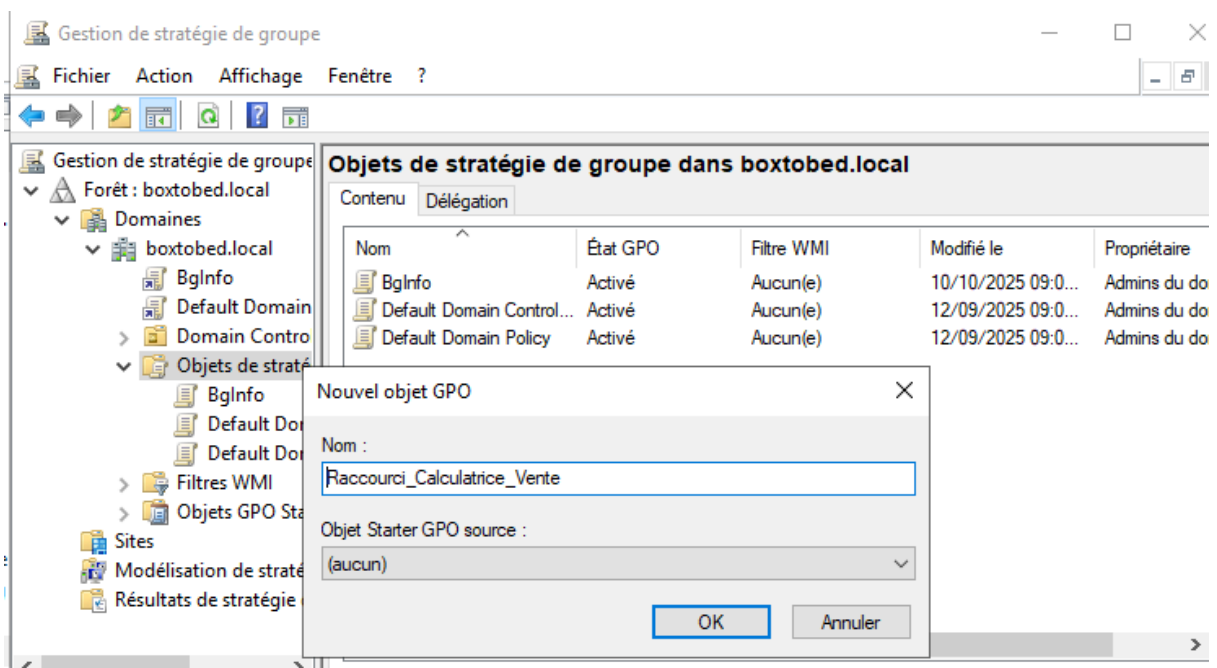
Gestion de stratégie de groupe

Fichier Action Affichage Fenêtre ?

Gestion de stratégie de groupe
Forêt : boxtobed.local
Domaines
boxtobed.local
BgInfo
Default Domain
Domain Contro
Objets de straté
BgInfo
Default Do
Default Do
Filtres WMI
Objets GPO Sta
Sites
Modélisation de straté
Résultats de stratégie

Objets de stratégie de groupe dans boxtobed.local

Contenu Délégation

| Nom | État GPO | Filtre WMI | Modifié le | Propriétaire |
|---|---|---|---|---|
| BgInfo | Activé | Aucun(e) | 10/10/2025 09:0... | Admins du do |
| Default Domain Control... | Activé | Aucun(e) | 12/09/2025 09:0... | Admins du do |
| Default Domain Policy | Activé | Aucun(e) | 12/09/2025 09:0... | Admins du do |

Nouvel objet GPO

Nom :
Raccourci_Calculatrice_Vente

Objet Starter GPO source :
(aucun)

OK Annuler